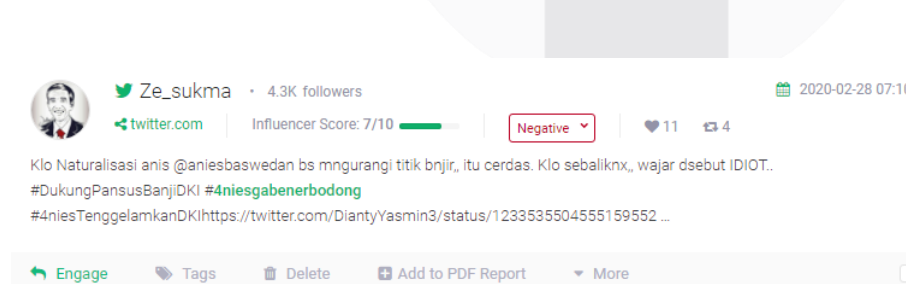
Ze_sukma • 4.3K followers

2020-02-28 07:1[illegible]

twitter.com Influencer Score: 7/10 Negative 11 4

Klo Naturalisasi anis @aniesbaswedan bs mngurangi titik bnjir,, itu cerdas. Klo sebaliknx,, wajar dsebut IDIOT.. #DukungPansusBanjiDKI #4niesgabenerbodong #4niesTenggelamkanDKIhttps://twitter.com/DiantyYasmin3/status/1233535504555159552 ...

Engage Tags Delete Add to PDF Report More